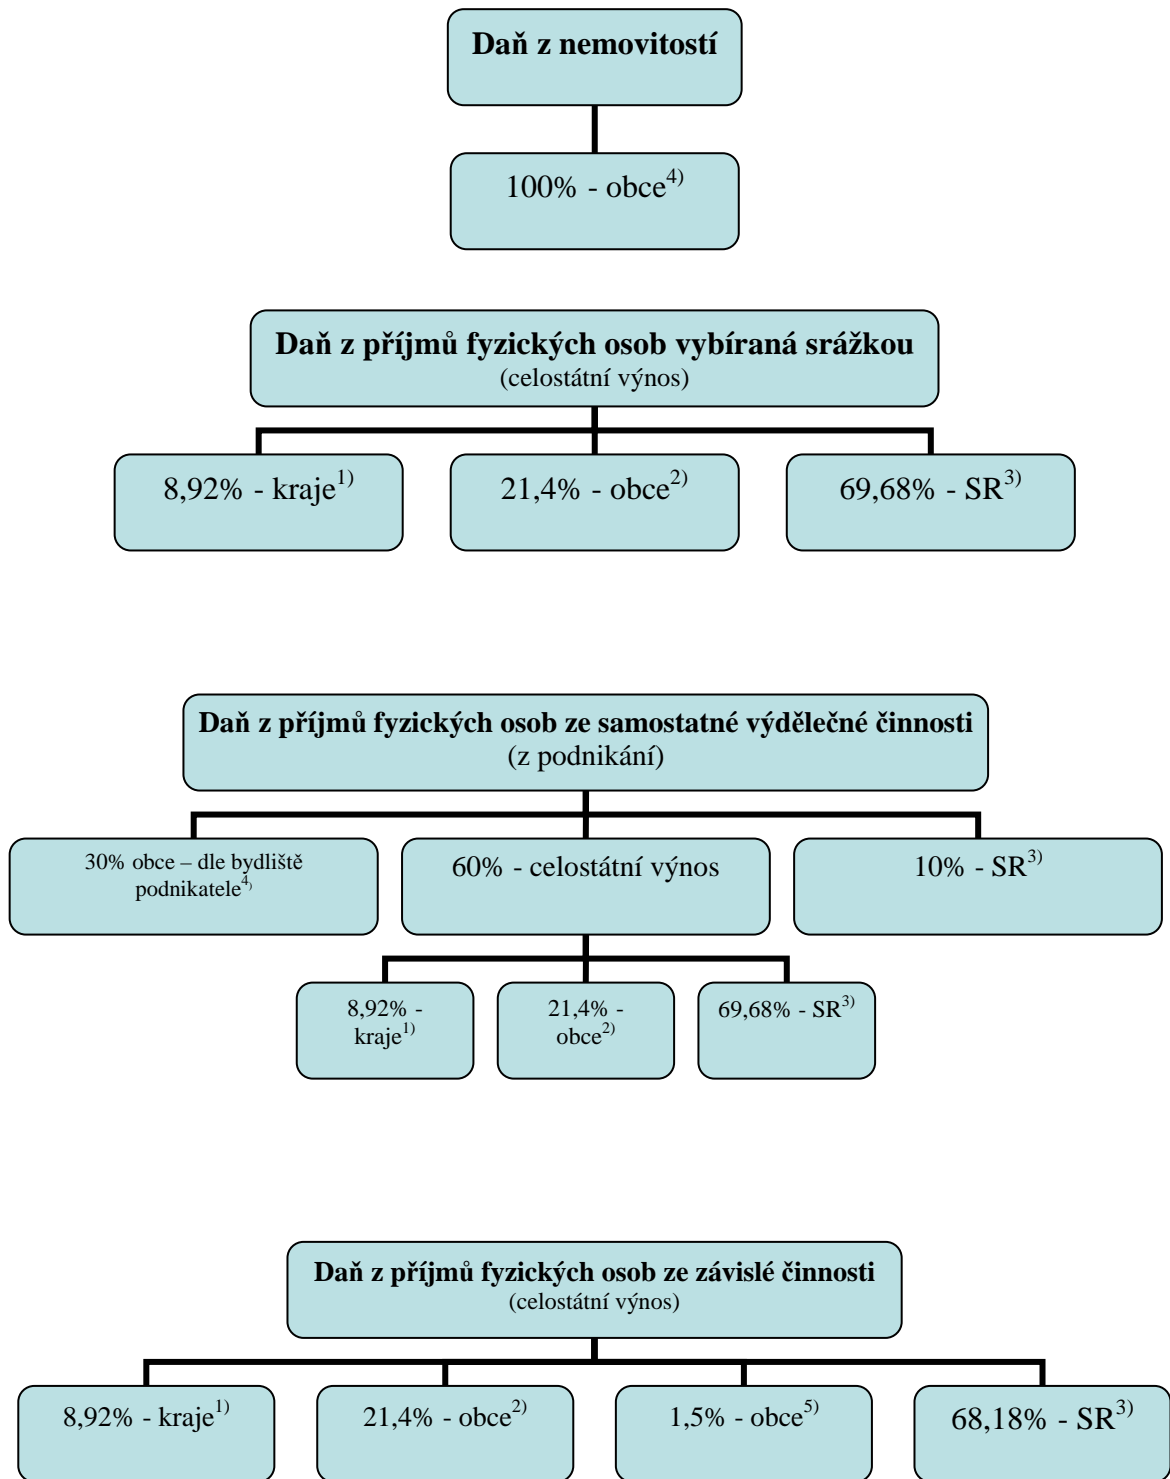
**Daň z nemovitostí**

100% - obce$^{4)}$

**Daň z příjmů fyzických osob vybíraná srážkou**
(celostátní výnos)

8,92% - kraje$^{1)}$

21,4% - obce$^{2)}$

69,68% - SR$^{3)}$

**Daň z příjmů fyzických osob ze samostatné výdělečné činnosti**
(z podnikání)

30% obce – dle bydliště podnikatele$^{4)}$

60% - celostátní výnos

10% - SR$^{3)}$

8,92% - kraje$^{1)}$

21,4% - obce$^{2)}$

69,68% - SR$^{3)}$

**Daň z příjmů fyzických osob ze závislé činnosti**
(celostátní výnos)

8,92% - kraje$^{1)}$

21,4% - obce$^{2)}$

1,5% - obce$^{5)}$

68,18% - SR$^{3)}$